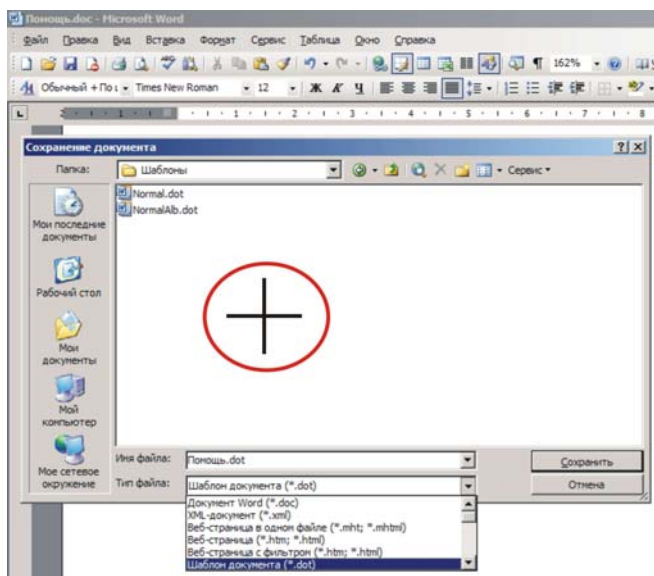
Помощь.doc - Microsoft Word

Файл Правка Вид Вставка Формат Сервис Таблица Окно Справка

162%

Обычный + По Times New Roman 12 Ж К Ч

Сохранение документа

Папка: Шаблоны

Сервис

Normal.dot
NormalAlb.dot

Мои последние документы

Рабочий стол

Мои документы

Мой компьютер

Мое сетевое окружение

Имя файла: Помощь.dot

Тип файла: Шаблон документа (*.dot)

Сохранить

Отмена

Документ Word (*.doc)
XML-документ (*.xml)
Веб-страница в одном файле (*.mht; *.mhtml)
Веб-страница (*.htm; *.html)
Веб-страница с фильтром (*.htm; *.html)
Шаблон документа (*.dot)